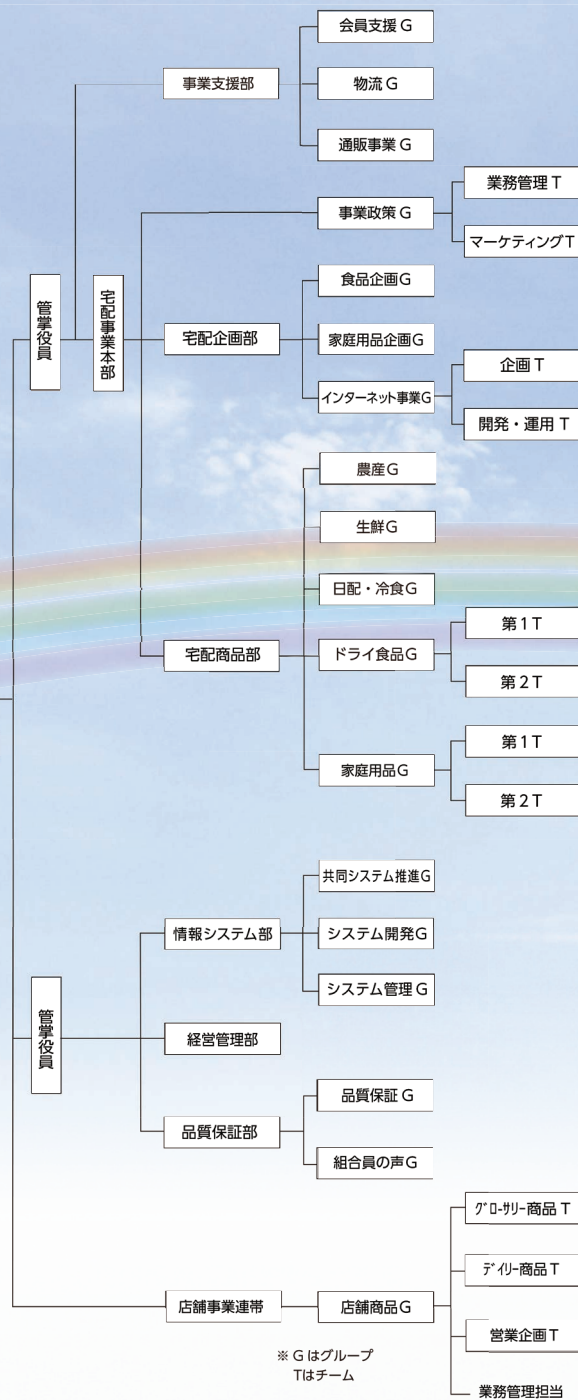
会員支援 G
事業支援部
物流 G
通販事業 G
事業政策 G
業務管理 T
マーケティング T
管掌役員
宅配事業本部
食品企画 G
宅配企画部
家庭用品企画 G
インターネット事業 G
企画 T
開発・運用 T
農産 G
生鮮 G
日配・冷食 G
宅配商品部
ドライ食品 G
第1T
第2T
家庭用品 G
第1T
第2T
共同システム推進 G
情報システム部
システム開発 G
システム管理 G
管掌役員
経営管理部
品質保証 G
品質保証部
組合員の声 G
グローサリー商品 T
デイリー商品 T
店舗事業連帯
店舗商品 G
営業企画 T
業務管理担当
※ G はグループ
T はチーム